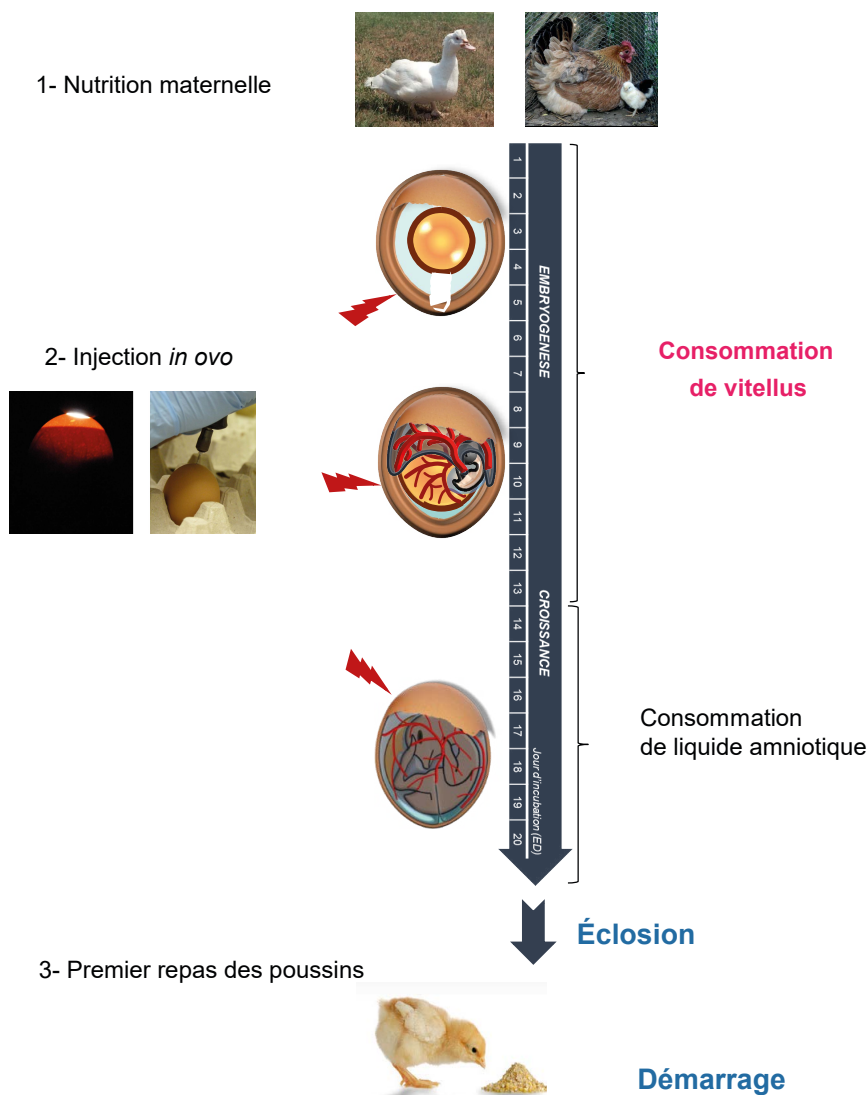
1- Nutrition maternelle

1
2
3
4
5
6
7
8
9
10
11
12
13
14
15
16
17
18
19
20

EMBRYOGENESE

CROISSANCE

Jour d'incubation (ED)

2- Injection *in ovo*

Consommation de vitellus

Consommation de liquide amniotique

Éclosion

3- Premier repas des poussins

Démarrage